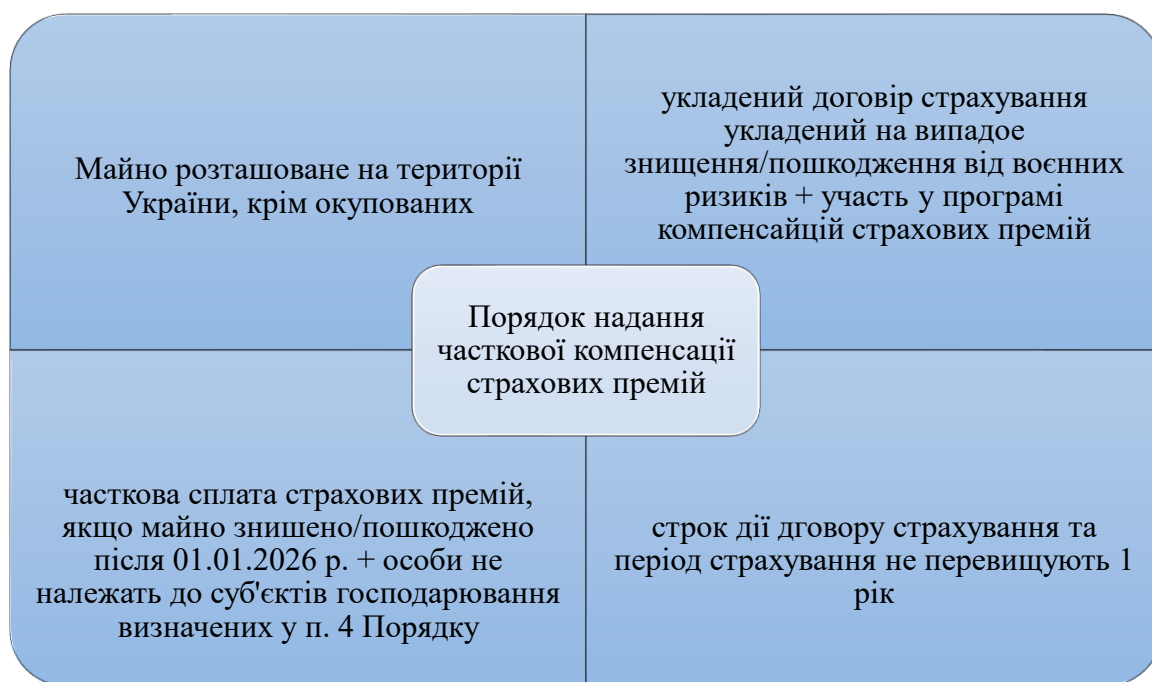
Майно розташоване на території України, крім окупованих

укладений договір страхування укладений на випадое знищення/пошкодження від воєнних ризиків + участь у програмі компенсайцій страхових премій

Порядок надання часткової компенсації страхових премій

часткова сплата страхових премій, якщо майно знишено/пошкоджено після 01.01.2026 р. + особи не належать до суб'єктів господарювання визначених у п. 4 Порядку

строк дії дговору страхування та період страхування не перевищують 1 рік